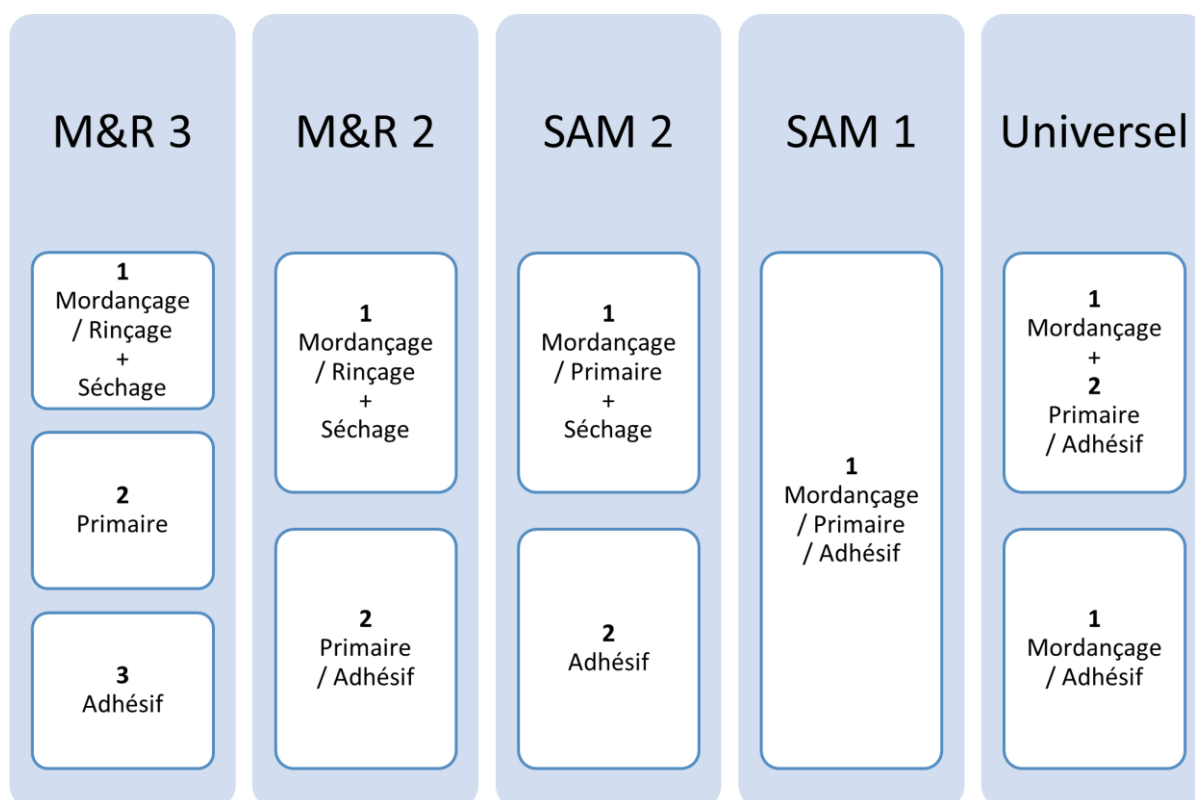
M&R 3

1
Mordançage
/ Rinçage
+
Séchage

2
Primaire

3
Adhésif

M&R 2

1
Mordançage
/ Rinçage
+
Séchage

2
Primaire
/ Adhésif

SAM 2

1
Mordançage
/ Primaire
+
Séchage

2
Adhésif

SAM 1

1
Mordançage
/ Primaire
/ Adhésif

Universel

1
Mordançage
+
2
Primaire
/ Adhésif

1
Mordançage
/ Adhésif